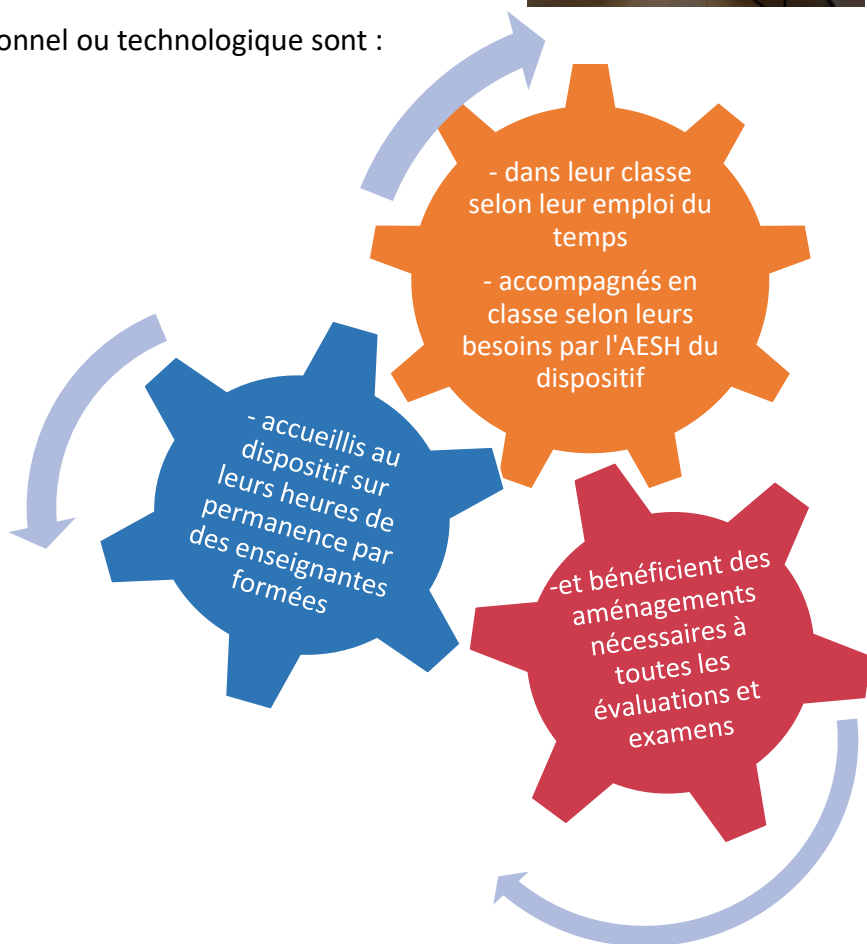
onnel ou technologique sont :

- dans leur classe selon leur emploi du temps

- accompagnés en classe selon leurs besoins par l'AESH du dispositif

- accueillis au dispositif sur leurs heures de permanence par des enseignantes formées

-et bénéficient des aménagements nécessaires à toutes les évaluations et examens